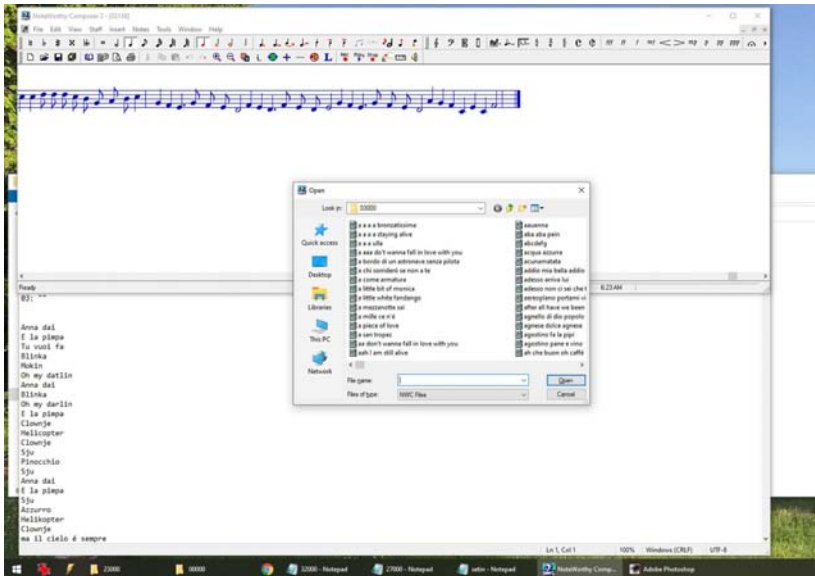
NoteWorthy Composer 2 - [0310]
File Edit View Staff Insert Notes Tools Window Help

Ready
6:23 AM

03: ""

Anna dai
E la pimpa
Tu vuoi fa
Blinka
Mokin
Oh my darlin
Anna dai
Blinka
Oh my darlin
E la pimpa
Clownje
Helicopter
Clownje
Sju
Pinocchio
Sju
Anna dai
E la pimpa
Sju
Azzurro
Helikopter
Clownje
ma il cielo è sempre

Open
Look in: 00000
Quick access
Desktop
Libraries
This PC
Network

a a a a bronzatissima
a a a a staying alive
a a a ulla
a aaa don't wanna fall in love with you
a bordo di un astronave senza pilota
a chi sorriderò se non a te
a come armature
a little bit of monica
a little white fandango
a mezzanotte sai
a mille ce n'è
a piece of love
a san tropez
aa don't wanna fall in love with you
aah I am still alive
aauanna
aba aba pain
abcdefg
acqua azzurra
acunamatata
addio mia bella addio
adesso arriva lui
adesso non ci sei che t
aeroplano portami vi
after all have we been
agnello di dio popolo
agnese dolce agnese
agostino fa la pipi
agostino pane e vino
ah che buon oh caffè

File name:
Files of type: NWC Files
Open
Cancel

Ln 1, Col 1
100%
Windows (CRLF)
UTF-8

23000
00000
32000 - Notepad
27000 - Notepad
satin - Notepad
NoteWorthy Comp...
Adobe Photoshop